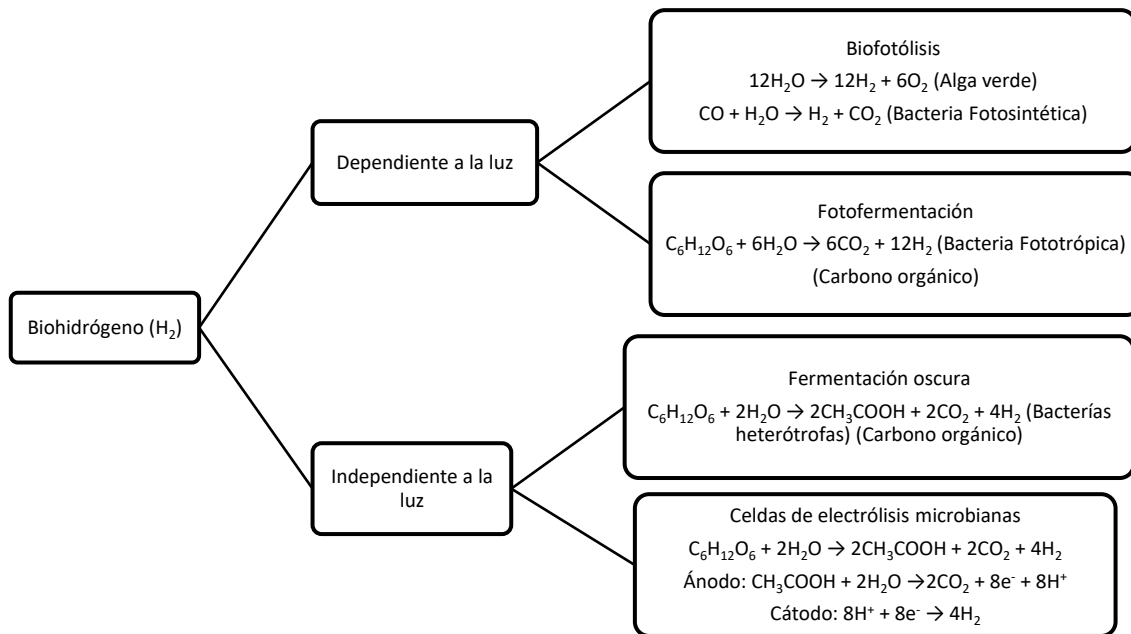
Biohidrógeno ($H_2$)

Dependiente a la luz

Biofotólisis
$12H_2O \rightarrow 12H_2 + 6O_2$ (Alga verde)
$CO + H_2O \rightarrow H_2 + CO_2$ (Bacteria Fotosintética)

Fotofermentación
$C_6H_{12}O_6 + 6H_2O \rightarrow 6CO_2 + 12H_2$ (Bacteria Fototrópica) (Carbono orgánico)

Independiente a la luz

Fermentación oscura
$C_6H_{12}O_6 + 2H_2O \rightarrow 2CH_3COOH + 2CO_2 + 4H_2$ (Bacterías heterótrofas) (Carbono orgánico)

Celdas de electrólisis microbianas
$C_6H_{12}O_6 + 2H_2O \rightarrow 2CH_3COOH + 2CO_2 + 4H_2$
Ánodo: $CH_3COOH + 2H_2O \rightarrow 2CO_2 + 8e^- + 8H^+$
Cátodo: $8H^+ + 8e^- \rightarrow 4H_2$